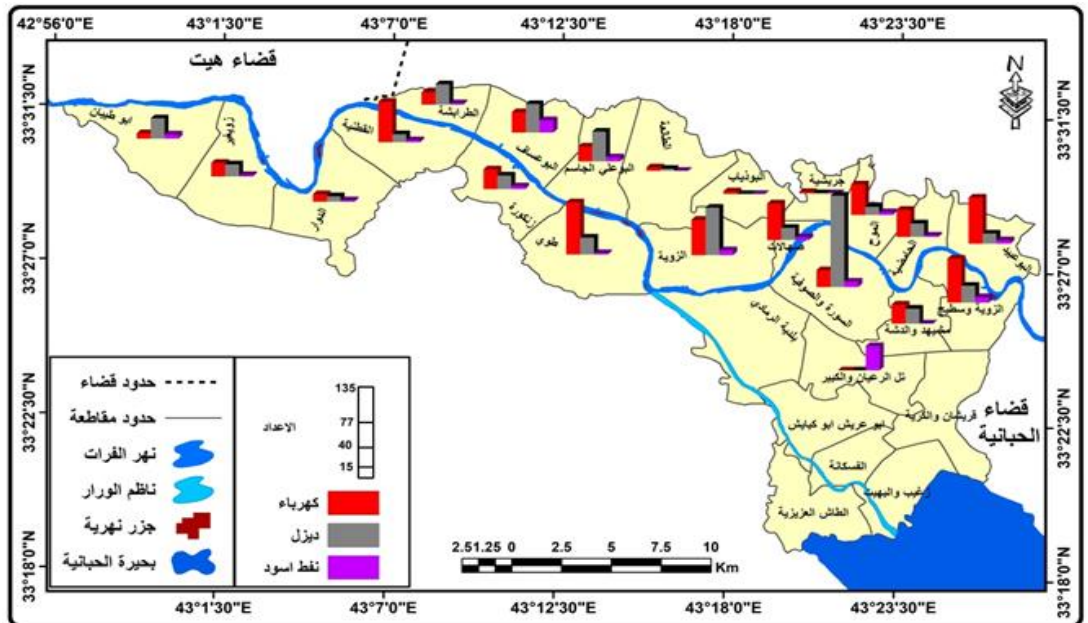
42°56'0"E
43°1'30"E
43°7'0"E
43°12'30"E
43°18'0"E
43°23'30"E

33°31'30"N
33°27'0"N
33°22'30"N
33°18'0"N

قضاء هيت
ابو طيبان
زوية
القطنية
الطرابشة
البوعساف
البوعلي الجاسم
الجلحة
البوذياب
جزيرة
البوعيثة
الدوار
الكورة
طوى
الزوية
شيحة
الملاح
الصقلاوية
الزوية وسطيح
الصورة والصوفية
بلدية الرمادي
سجيهد والدشة
تل الرعيان والكبير
قريشان والكرية
ابو عريش ابو كبايش
الفسكانة
رغيب والبهيت
الطاش العزيزية
قضاء الحبانية

حدود قضاء
حدود مقاطعة
نهر الفرات
ناظم الورار
جزر نهرية
بحيرة الحبانية

135
77
40
15
الاعداد

كهرباء
ديزل
نفط اسود

2.5 1.25 0 2.5 5 7.5 10
Km

43°1'30"E
43°7'0"E
43°12'30"E
43°18'0"E
43°23'30"E
N